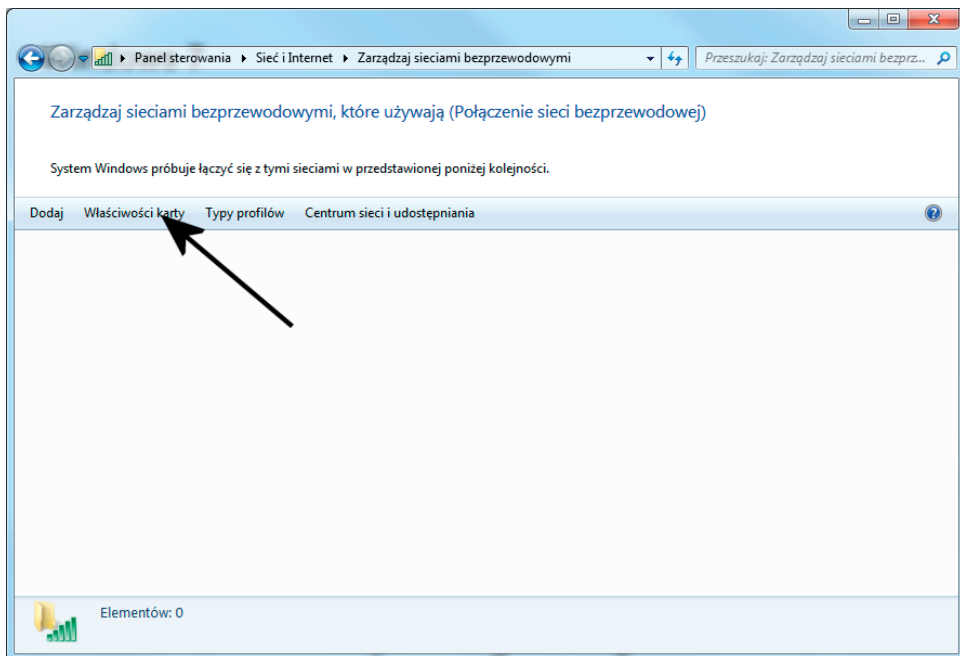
Panel sterowania ▸ Sieć i Internet ▸ Zarządzaj sieciami bezprzewodowymi

Przeszukaj: Zarządzaj sieciami bezprz...

Zarządzaj sieciami bezprzewodowymi, które używają (Połączenie sieci bezprzewodowej)

System Windows próbuje łączyć się z tymi sieciami w przedstawionej poniżej kolejności.

Dodaj Właściwości karty Typy profilów Centrum sieci i udostępniania

Elementów: 0